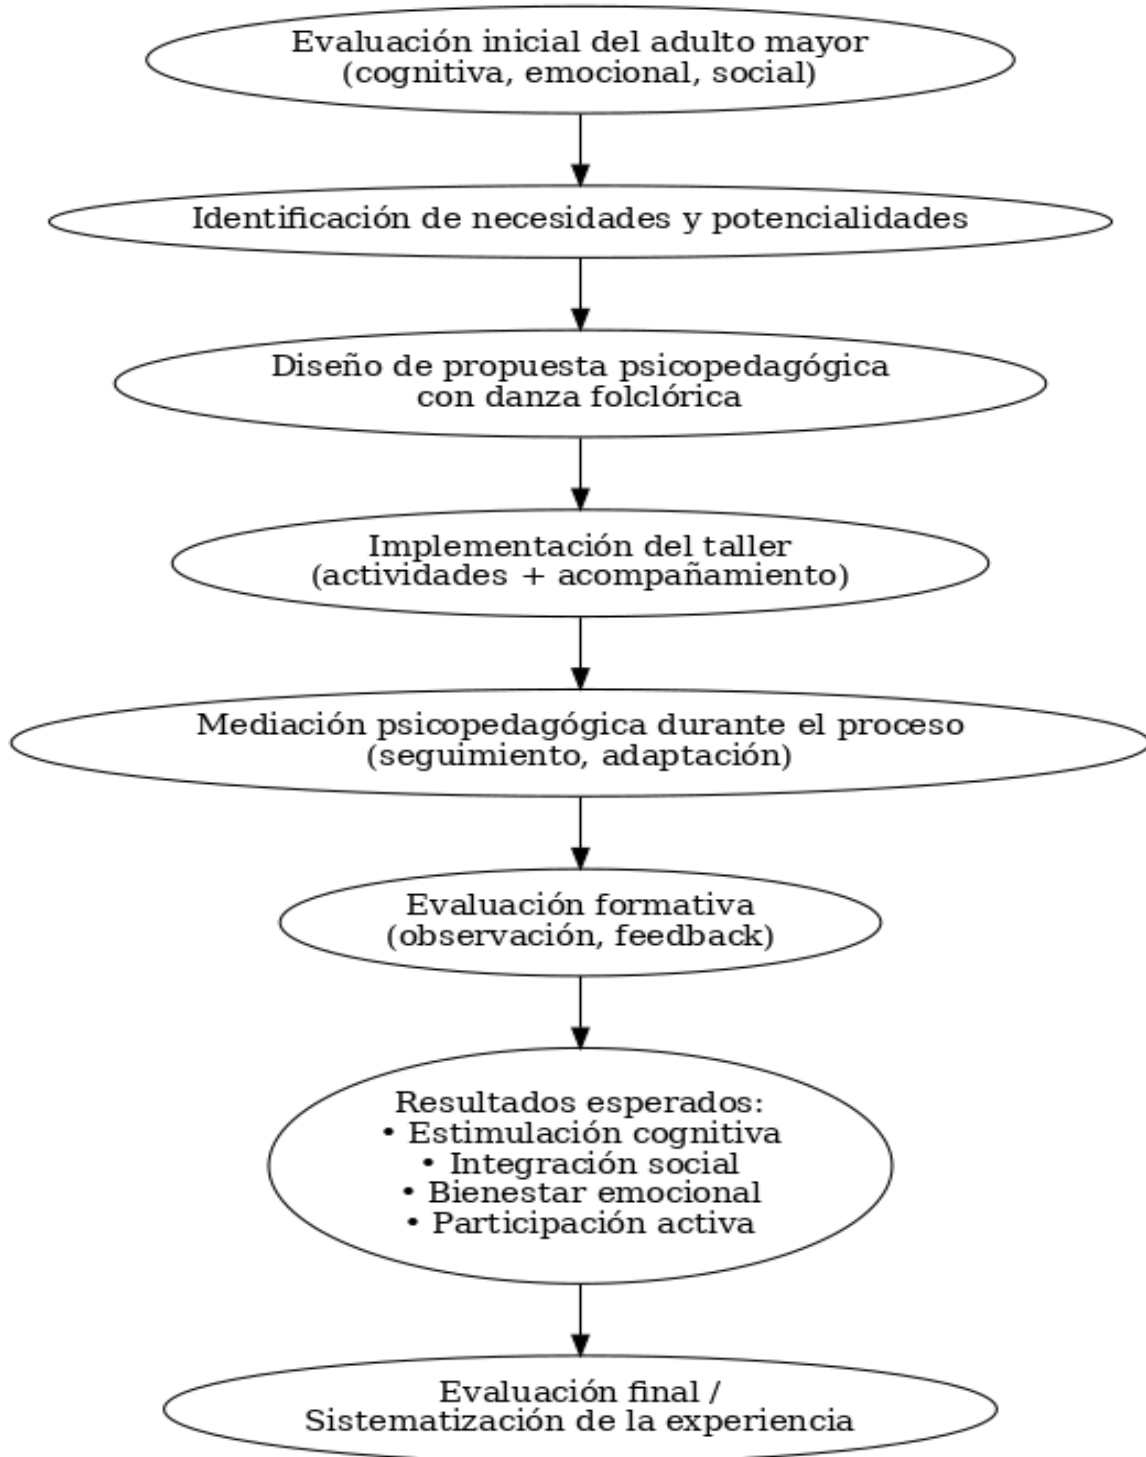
Evaluación inicial del adulto mayor
(cognitiva, emocional, social)

Identificación de necesidades y potencialidades

Diseño de propuesta psicopedagógica
con danza folclórica

Implementación del taller
(actividades + acompañamiento)

Mediación psicopedagógica durante el proceso
(seguimiento, adaptación)

Evaluación formativa
(observación, feedback)

Resultados esperados:
• Estimulación cognitiva
• Integración social
• Bienestar emocional
• Participación activa

Evaluación final /
Sistematización de la experiencia